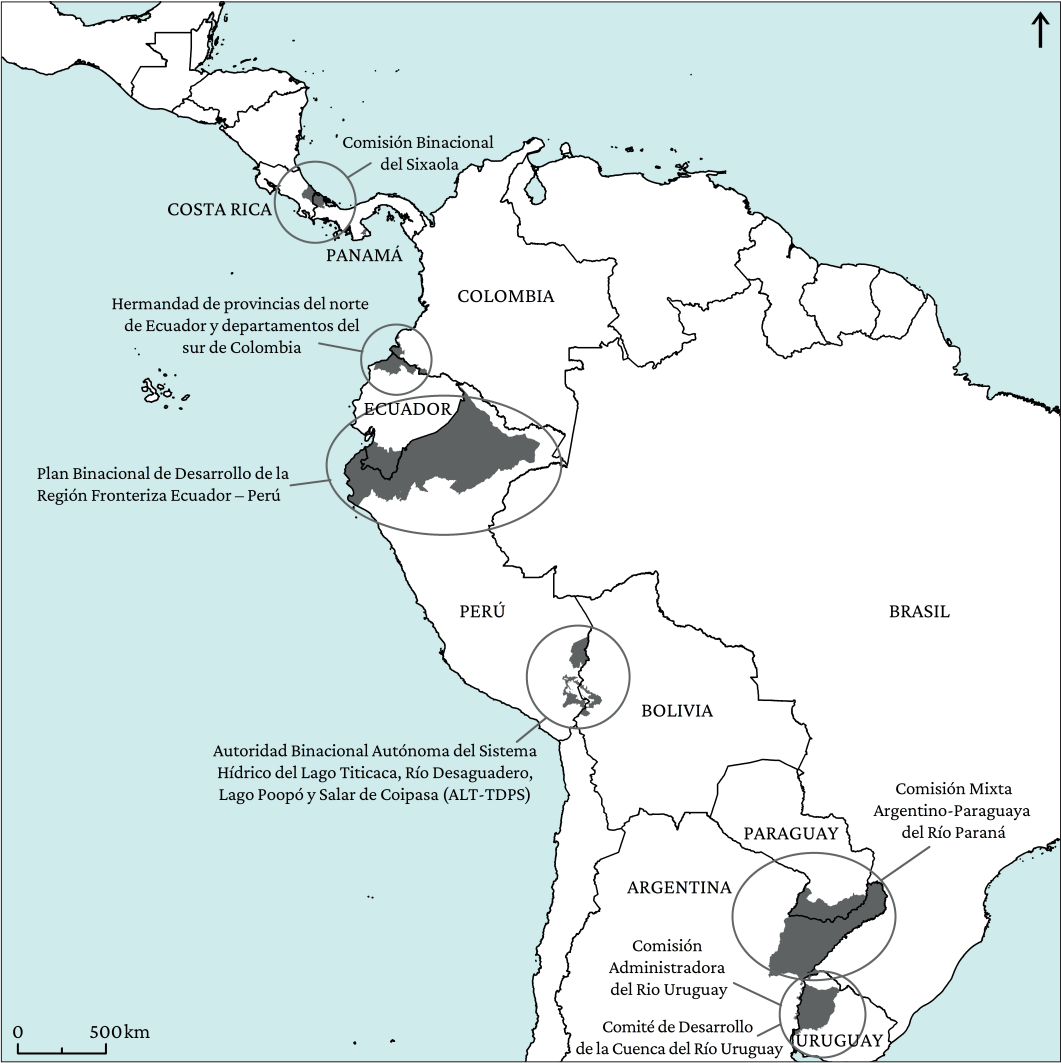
Comisión Binacional del Sixaola

COSTA RICA

PANAMÁ

COLOMBIA

Hermandad de provincias del norte de Ecuador y departamentos del sur de Colombia

ECUADOR

Plan Binacional de Desarrollo de la Región Fronteriza Ecuador – Perú

PERÚ

BRASIL

BOLIVIA

Autoridad Binacional Autónoma del Sistema Hídrico del Lago Titicaca, Río Desaguadero, Lago Poopó y Salar de Coipasa (ALT-TDPS)

Comisión Mixta Argentino-Paraguaya del Río Paraná

PARAGUAY

ARGENTINA

Comisión Administradora del Rio Uruguay

Comité de Desarrollo de la Cuenca del Río Uruguay

URUGUAY

0 500 km